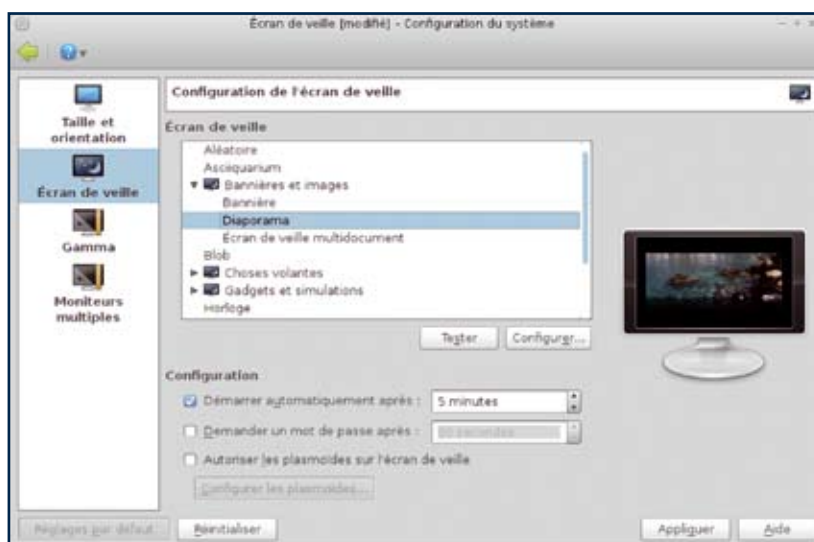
Écran de veille [modifié] – Configuration du système

Taille et orientation

Écran de veille

Gamma

Moniteurs multiples

Configuration de l'écran de veille

Écran de veille

Aléatoire
Asciquarium
Bannières et images
Bannière
Diaporama
Écran de veille multidocument
Blob
Choses volantes
Gadgets et simulations
Horloge

Tester
Configurer...

Configuration

Démarrer automatiquement après : 5 minutes

Demander un mot de passe après : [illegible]

Autoriser les plasmoïdes sur l'écran de veille

Configurer les plasmoïdes...

Réglages par défaut
Réinitialiser
Appliquer
Aide